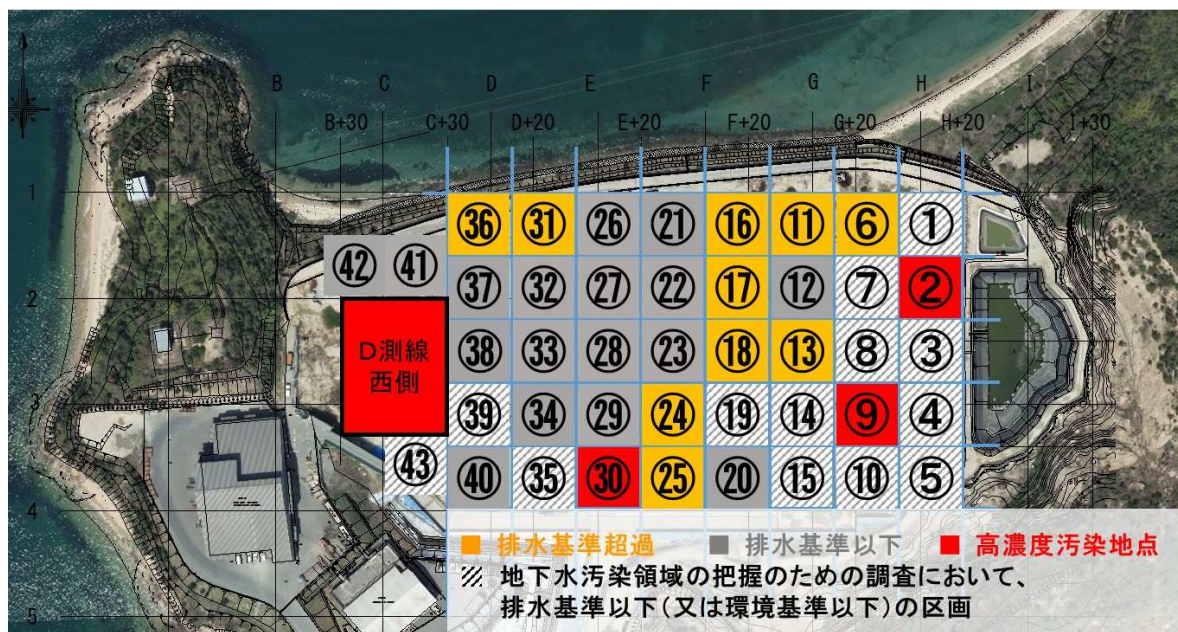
B C D E F G H I
B+30 C+30 D+20 E+20 F+20 G+20 H+20 I+30
1
2
3
4
5

| | | ㊱ | ㉛ | ㉖ | ㉑ | ⑯ | ⑪ | ⑥ | ① |
|---|---|---|---|---|---|---|---|---|---|
| ㊷ | ㊶ | ㊲ | ㉜ | ㉗ | ㉒ | ⑰ | ⑫ | ⑦ | ② |
| D測線西側 | | ㊳ | ㉝ | ㉘ | ㉓ | ⑱ | ⑬ | ⑧ | ③ |
| | | ㊴ | ㉞ | ㉙ | ㉔ | ⑲ | ⑭ | ⑨ | ④ |
| | ㊸ | ㊵ | ㉟ | ㉚ | ㉕ | ⑳ | ⑮ | ⑩ | ⑤ |

■ 排水基準超過 ■ 排水基準以下 ■ 高濃度汚染地点
▨ 地下水汚染領域の把握のための調査において、排水基準以下(又は環境基準以下)の区画